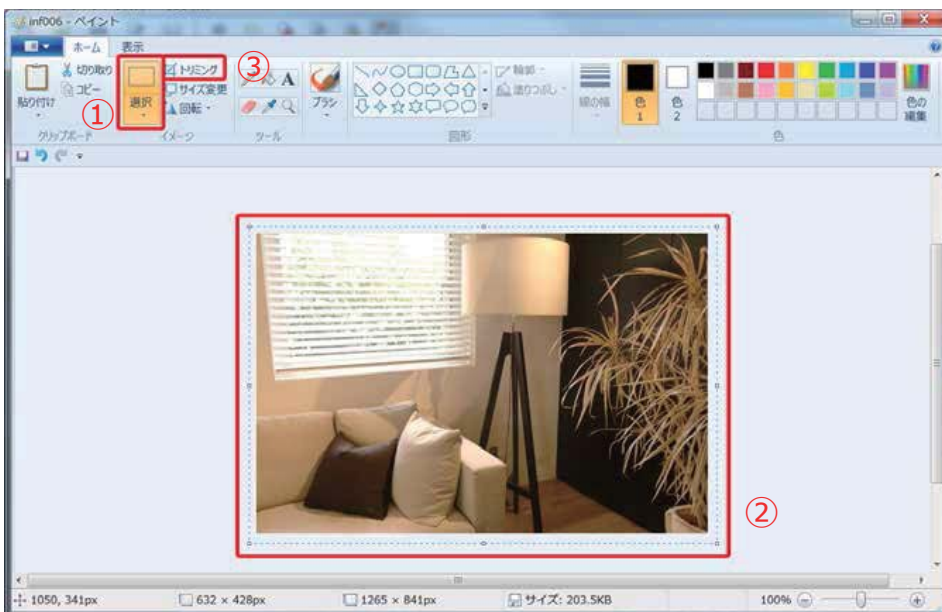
inf006 - ペイント

ホーム 表示

貼り付け
切り取り
コピー
クリップボード

①
選択

③
トリミング
サイズ変更
回転
イメージ

A
ツール

ブラシ

輪郭
塗りつぶし
図形

線の幅

色 1

色 2

色の編集

色

②

1050, 341px
632 × 428px
1265 × 841px
サイズ: 203.5KB
100%